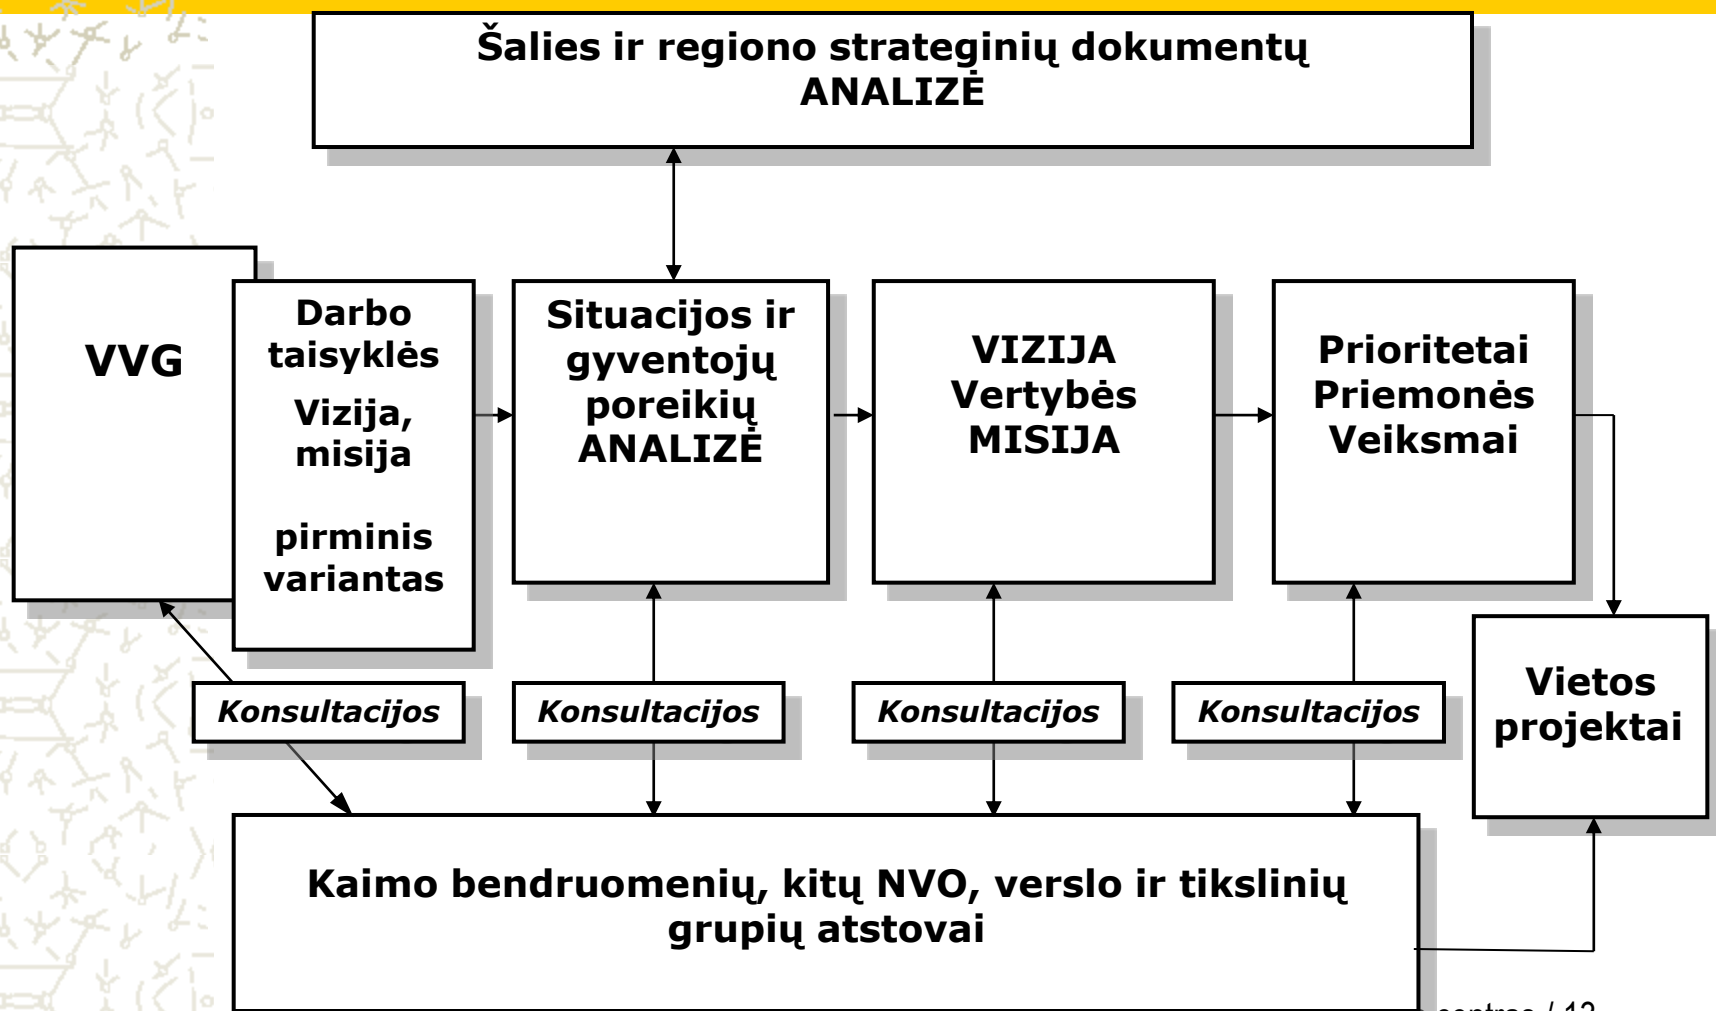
Šalies ir regiono strateginių dokumentų ANALIZĖ

VVG

Darbo taisyklės
Vizija, misija

pirminis variantas

Situacijos ir gyventojų poreikių ANALIZĖ

VIZIJA
Vertybės
MISIJA

Prioritetai
Priemonės
Veiksmai

Vietos projektai

Konsultacijos

Konsultacijos

Konsultacijos

Konsultacijos

Kaimo bendruomenių, kitų NVO, verslo ir tikslinių grupių atstovai

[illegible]centras / 12